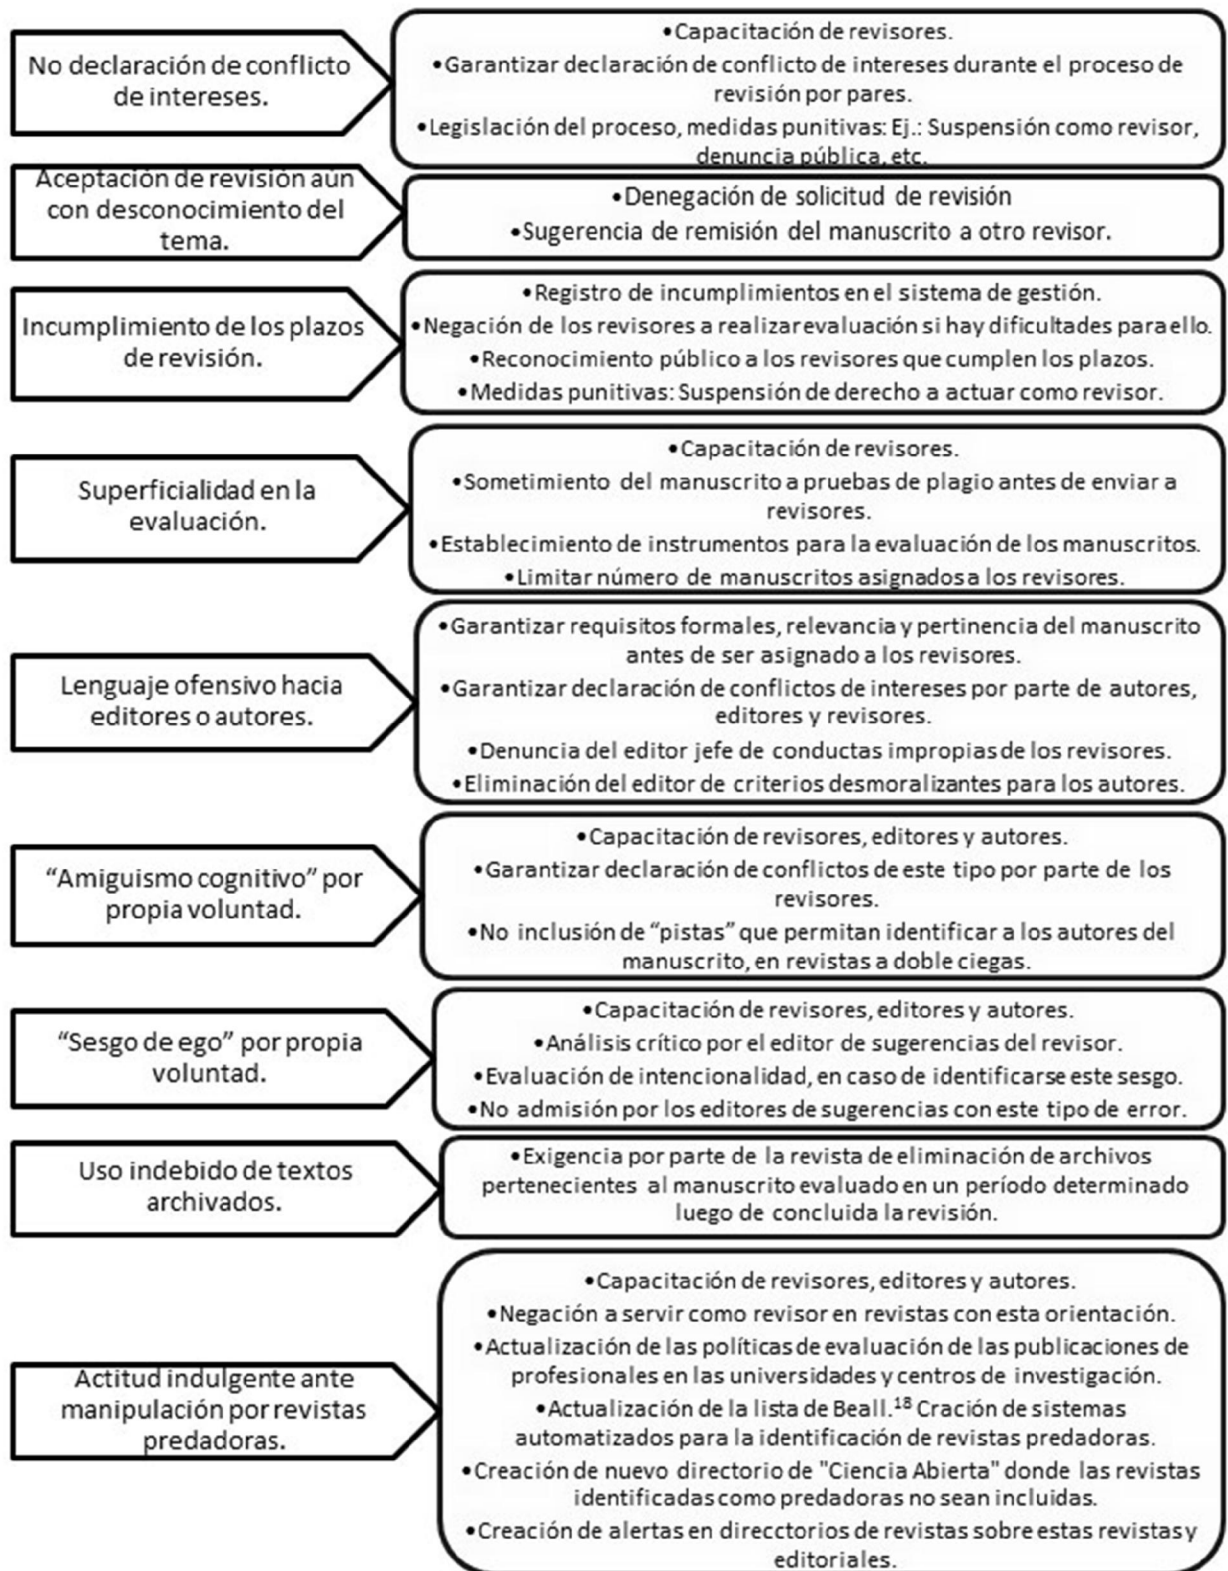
No declaración de conflicto de intereses.

•Capacitación de revisores.
•Garantizar declaración de conflicto de intereses durante el proceso de revisión por pares.
•Legislación del proceso, medidas punitivas: Ej.: Suspensión como revisor, denuncia pública, etc.

Aceptación de revisión aún con desconocimiento del tema.

•Denegación de solicitud de revisión
•Sugerencia de remisión del manuscrito a otro revisor.

Incumplimiento de los plazos de revisión.

•Registro de incumplimientos en el sistema de gestión.
•Negación de los revisores a realizar evaluación si hay dificultades para ello.
•Reconocimiento público a los revisores que cumplen los plazos.
•Medidas punitivas: Suspensión de derecho a actuar como revisor.

Superficialidad en la evaluación.

•Capacitación de revisores.
•Sometimiento del manuscrito a pruebas de plagio antes de enviar a revisores.
•Establecimiento de instrumentos para la evaluación de los manuscritos.
•Limitar número de manuscritos asignados a los revisores.

Lenguaje ofensivo hacia editores o autores.

•Garantizar requisitos formales, relevancia y pertinencia del manuscrito antes de ser asignado a los revisores.
•Garantizar declaración de conflictos de intereses por parte de autores, editores y revisores.
•Denuncia del editor jefe de conductas impropias de los revisores.
•Eliminación del editor de criterios desmoralizantes para los autores.

“Amiguismo cognitivo” por propia voluntad.

•Capacitación de revisores, editores y autores.
•Garantizar declaración de conflictos de este tipo por parte de los revisores.
•No inclusión de “pistas” que permitan identificar a los autores del manuscrito, en revistas a doble ciegas.

“Sesgo de ego” por propia voluntad.

•Capacitación de revisores, editores y autores.
•Análisis crítico por el editor de sugerencias del revisor.
•Evaluación de intencionalidad, en caso de identificarse este sesgo.
•No admisión por los editores de sugerencias con este tipo de error.

Uso indebido de textos archivados.

•Exigencia por parte de la revista de eliminación de archivos pertenecientes al manuscrito evaluado en un período determinado luego de concluida la revisión.

Actitud indulgente ante manipulación por revistas predadoras.

•Capacitación de revisores, editores y autores.
•Negación a servir como revisor en revistas con esta orientación.
•Actualización de las políticas de evaluación de las publicaciones de profesionales en las universidades y centros de investigación.
•Actualización de la lista de Beall.$^{18}$ Cración de sistemas automatizados para la identificación de revistas predadoras.
•Creación de nuevo directorio de "Ciencia Abierta" donde las revistas identificadas como predadoras no sean incluidas.
•Creación de alertas en direcctorios de revistas sobre estas revistas y editoriales.